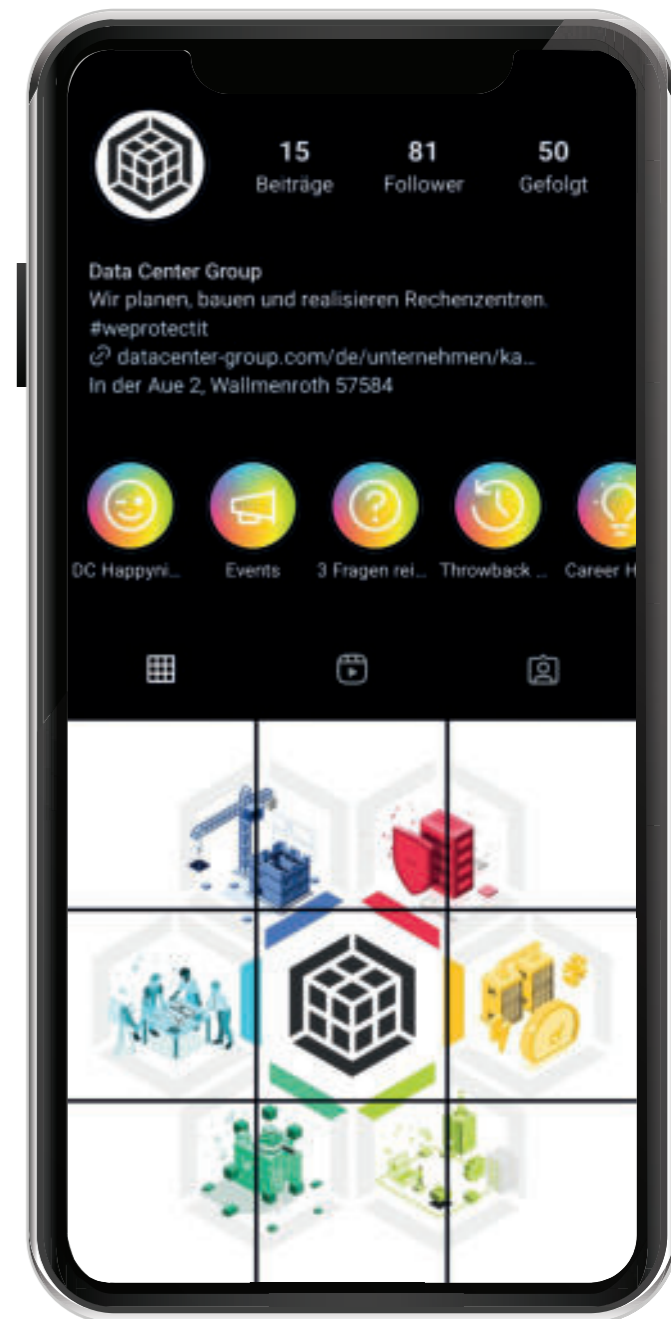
15 Beiträge
81 Follower
50 Gefolgt

Data Center Group
Wir planen, bauen und realisieren Rechenzentren.
#weprotectit
datacenter-group.com/de/unternehmen/ka...
In der Aue 2, Wallmenroth 57584

DC Happyni... Events 3 Fragen rei... Throwback ... Career H...